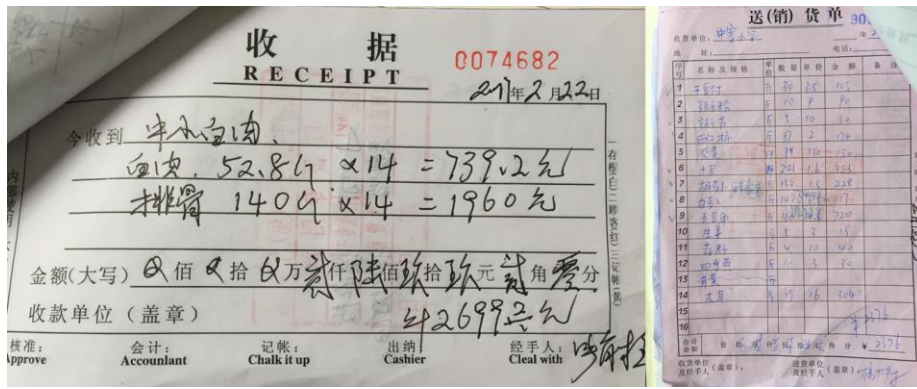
收　据
RECEIPT
0074682
2017年2月22日
今收到 牛羊白肉、
白肉，52.8斤 ×14 =739.2元
排骨 140斤 ×14 =1960元
金额(大写) ⊗佰 ⊗拾 ⊗万 贰仟 陆佰 玖拾 玖元 贰角 零分
收款单位（盖章）
¥2699.2元
核准: Approve
会计: Accountant
记帐: Chalk it up
出纳 Cashier
经手人: Cleal with
第一联(白)存根 第二联(红)收据 第三联(黄)记账

送(销)货单
收货单位: 中学小学
地址:
电话:

| 序号 | 名称及规格 | 单位 | 数量 | 单价 | 金额 | 备注 |
|---|---|---|---|---|---|---|
| 1 | 千豆腐 | 斤 | 30 | 3.5 | 105 | |
| 2 | 面筋 | 斤 | 10 | 8 | 80 | |
| 3 | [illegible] | 斤 | 5 | 10 | 50 | |
| 4 | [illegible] | 斤 | 87 | 2 | 174 | |
| 5 | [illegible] | 斤 | 78 | 1.5 | 117 | |
| 6 | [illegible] | 斤 | 201 | 1.5 | 301.5 | |
| 7 | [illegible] | 斤 | 132 | 1.5 | 228 | |
| 8 | 白菜 | 斤 | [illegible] | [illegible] | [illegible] | |
| 9 | 土豆 | 斤 | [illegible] | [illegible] | 720 | |
| 10 | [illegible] | 斤 | 5 | 3 | 15 | |
| 11 | 韭菜 | 斤 | 4 | 10 | 40 | |
| 12 | 四季豆 | 斤 | 5 | 6 | 30 | |
| 13 | 青菜 | 斤 | | | | |
| 14 | 大葱 | 斤 | 19 | 16 | 304 | |
| 15 | | | | | | |
| 16 | | | | | | |

合计 ¥ 2676
收货单位及经手人(盖章)
送货单位及经手人(盖章)